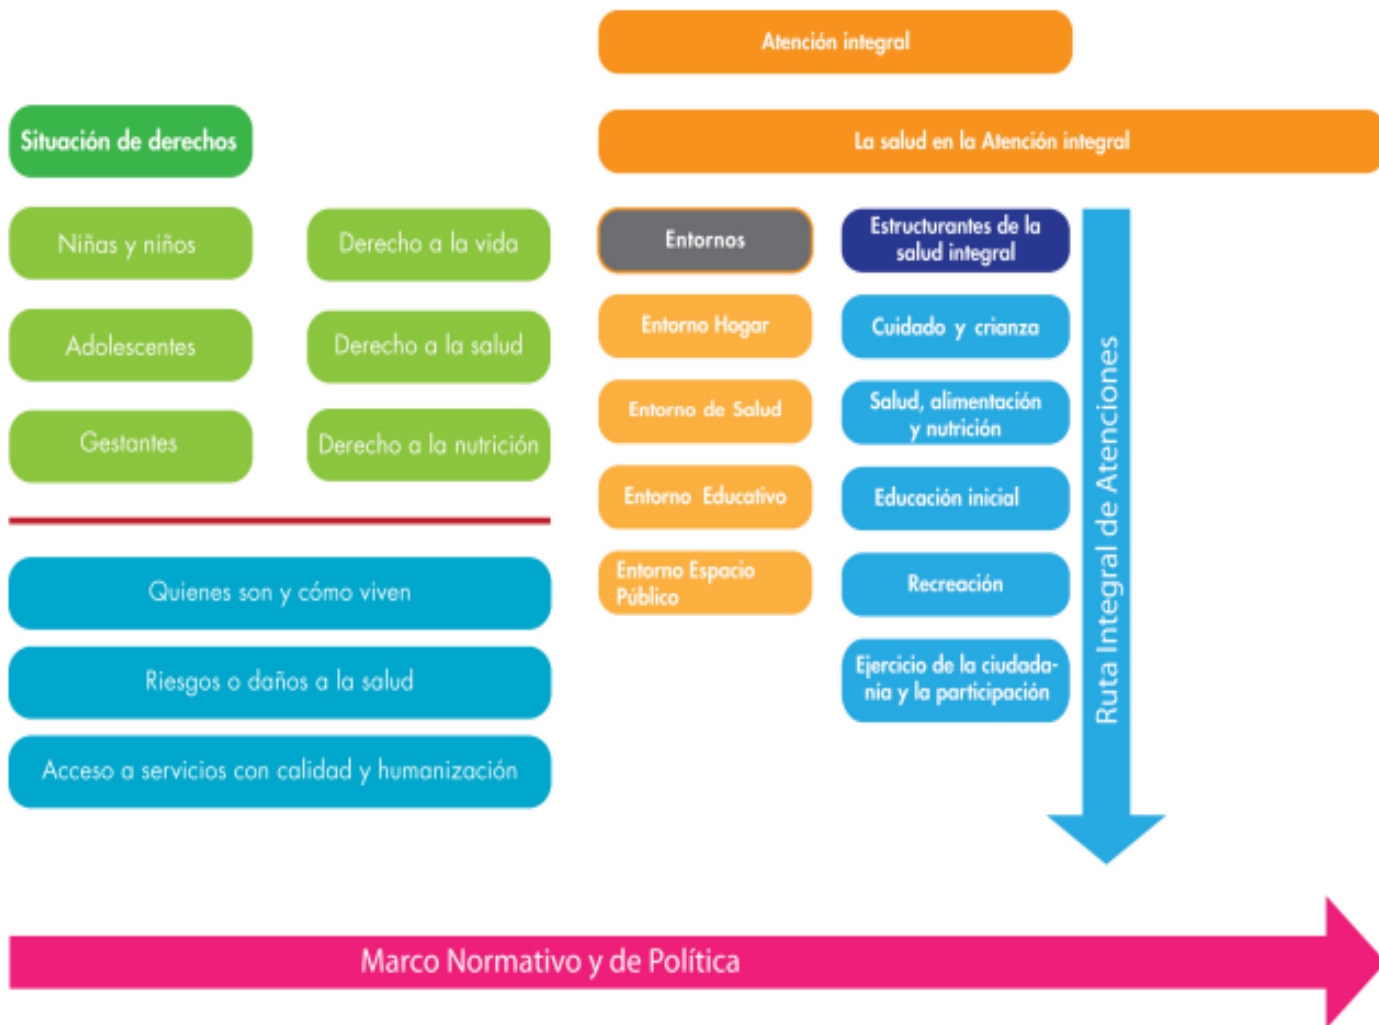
Atención integral

Situación de derechos

La salud en la Atención integral

Niñas y niños

Derecho a la vida

Adolescentes

Derecho a la salud

Gestantes

Derecho a la nutrición

Quienes son y cómo viven

Riesgos o daños a la salud

Acceso a servicios con calidad y humanización

Entornos

Entorno Hogar

Entorno de Salud

Entorno Educativo

Entorno Espacio Público

Estructurantes de la salud integral

Cuidado y crianza

Salud, alimentación y nutrición

Educación inicial

Recreación

Ejercicio de la ciudadanía y la participación

Ruta Integral de Atenciones

Marco Normativo y de Política